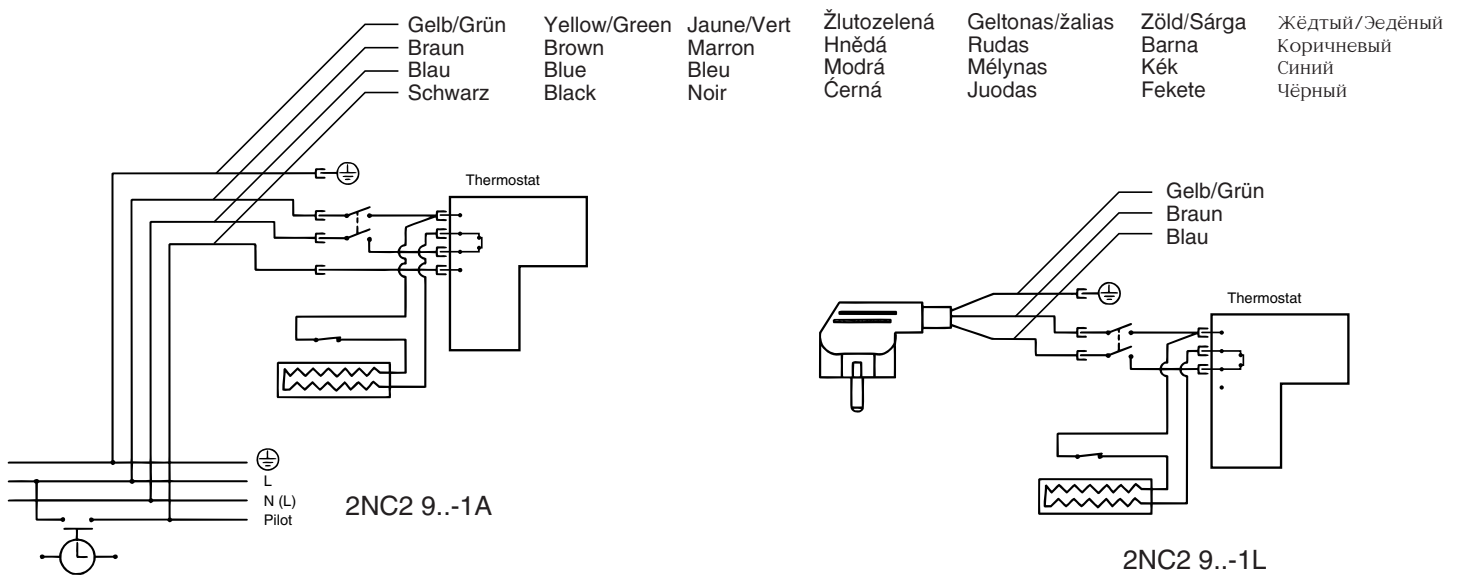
Gelb/Grün
Braun
Blau
Schwarz

Yellow/Green
Brown
Blue
Black

Jaune/Vert
Marron
Bleu
Noir

Žlutozelená
Hnědá
Modrá
Ćerná

Geltonas/žalias
Rudas
Mélynas
Juodas

Zöld/Sárga
Barna
Kék
Fekete

Жёдтый/Зедёный
Коричневый
Синий
Чёрный

Thermostat

L
N (L)
Pilot

2NC2 9..-1A

Gelb/Grün
Braun
Blau

Thermostat

2NC2 9..-1L